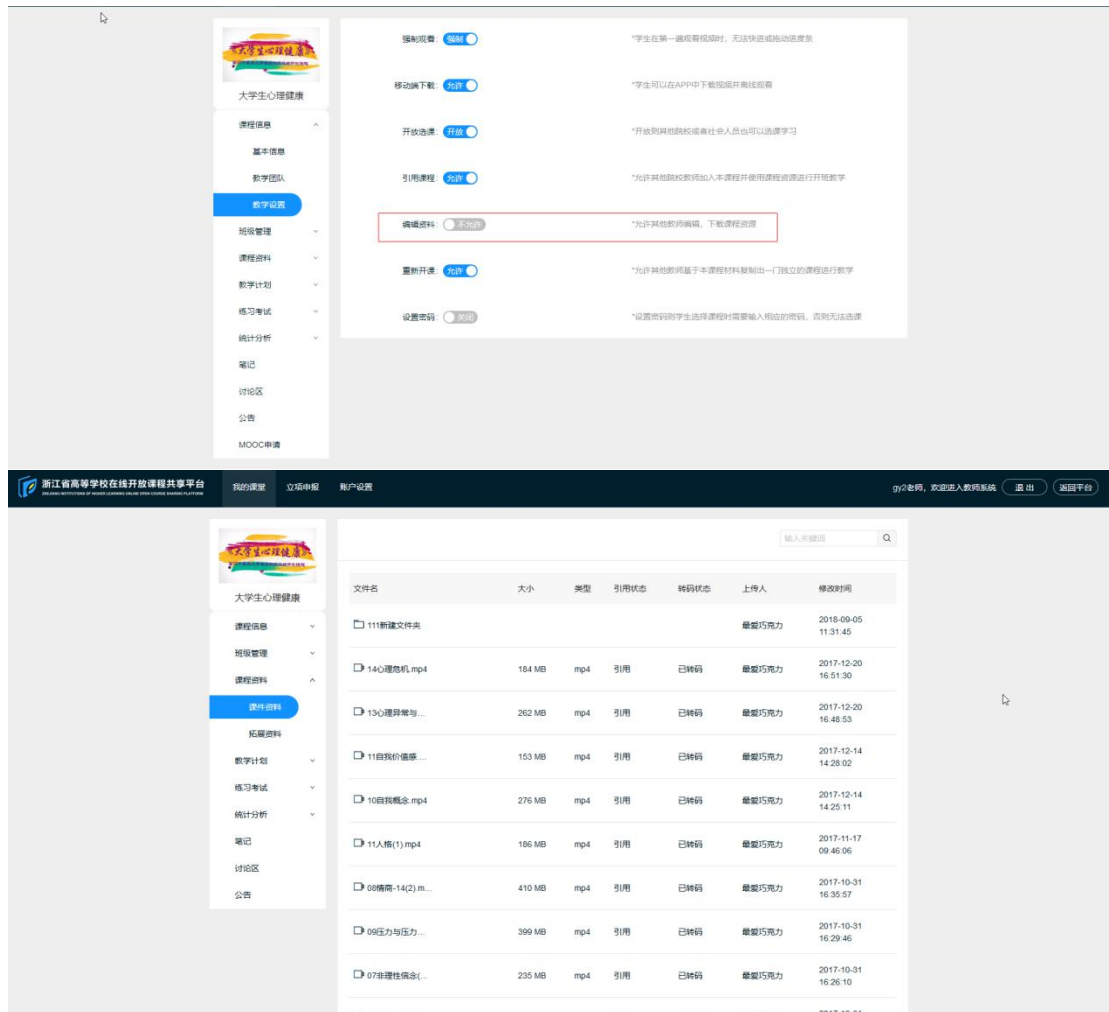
大学生心理健康

大学生心理健康

课程信息
基本信息
教学团队
教学设置
班级管理
课程资料
教学计划
练习考试
统计分析
笔记
讨论区
公告
MOOC申请

强制观看：强制 *学生在第一遍观看视频时，无法快进或拖动进度条
移动端下载：允许 *学生可以在APP中下载视频并离线观看
开放选课：开放 *开放到其他院校或者社会人员也可以选课学习
引用课程：允许 *允许其他院校教师加入本课程并使用课程资源进行开班教学
编辑资料：不允许 *允许其他教师编辑、下载课程资源
重新开课：允许 *允许其他教师基于本课程材料复制出一门独立的课程进行教学
设置密码：关闭 *设置密码则学生选择课程时需要输入相应的密码，否则无法选课

浙江省高等学校在线开放课程共享平台
ZHEJIANG INSTITUTIONS OF HIGHER LEARNING ONLINE OPEN COURSE SHARING PLATFORM
我的课堂 立项申报 账户设置
gy2老师，欢迎进入教师系统 退出 返回平台

大学生心理健康

大学生心理健康

课程信息
班级管理
课程资料
课件资料
拓展资料
教学计划
练习考试
统计分析
笔记
讨论区
公告

输入关键词

| 文件名 | 大小 | 类型 | 引用状态 | 转码状态 | 上传人 | 修改时间 |
|---|---|---|---|---|---|---|
| 111新建文件夹 | | | | | 最爱巧克力 | 2018-09-05 11:31:45 |
| 14心理危机.mp4 | 184 MB | mp4 | 引用 | 已转码 | 最爱巧克力 | 2017-12-20 16:51:30 |
| 13心理异常与... | 262 MB | mp4 | 引用 | 已转码 | 最爱巧克力 | 2017-12-20 16:48:53 |
| 11自我价值感... | 153 MB | mp4 | 引用 | 已转码 | 最爱巧克力 | 2017-12-14 14:28:02 |
| 10自我概念.mp4 | 276 MB | mp4 | 引用 | 已转码 | 最爱巧克力 | 2017-12-14 14:25:11 |
| 11人格(1).mp4 | 186 MB | mp4 | 引用 | 已转码 | 最爱巧克力 | 2017-11-17 09:46:06 |
| 08情商-14(2).m... | 410 MB | mp4 | 引用 | 已转码 | 最爱巧克力 | 2017-10-31 16:35:57 |
| 09压力与压力... | 399 MB | mp4 | 引用 | 已转码 | 最爱巧克力 | 2017-10-31 16:29:46 |
| 07非理性信念(... | 235 MB | mp4 | 引用 | 已转码 | 最爱巧克力 | 2017-10-31 16:26:10 |